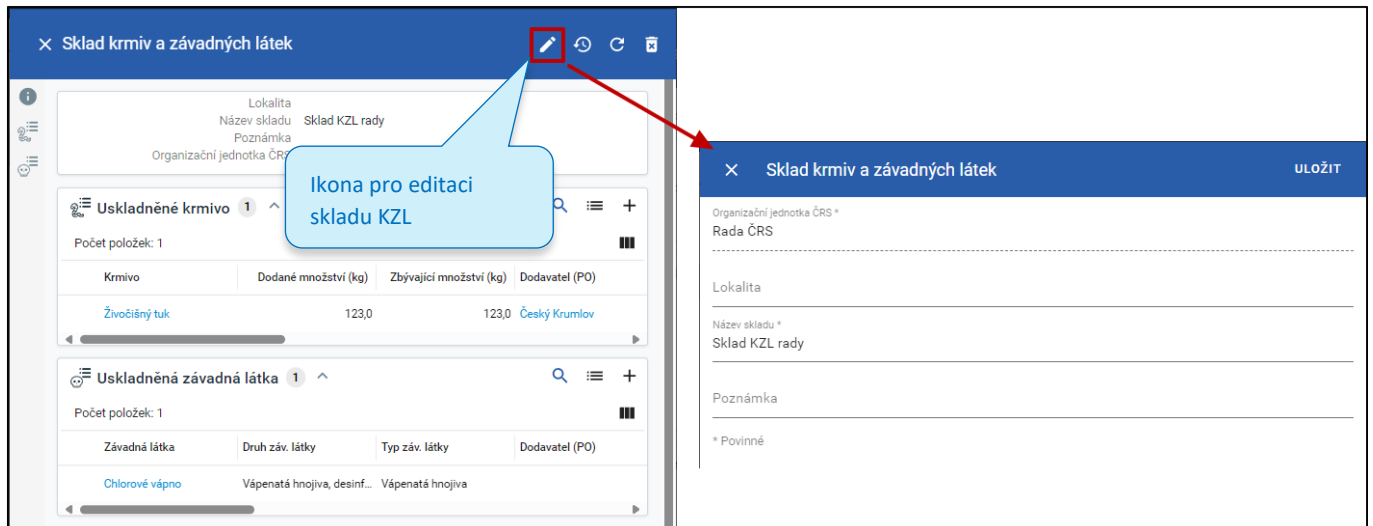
× Sklad krmiv a závadných látek

Lokalita
Název skladu Sklad KZL rady
Poznámka
Organizační jednotka ČRS

Ikona pro editaci skladu KZL

Uskladněné krmivo 1

Počet položek: 1

| Krmivo | Dodané množství (kg) | Zbývající množství (kg) | Dodavatel (PO) |
|---|---|---|---|
| Živočišný tuk | 123,0 | 123,0 | Český Krumlov |

Uskladněná závadná látka 1

Počet položek: 1

| Závadná látka | Druh záv. látky | Typ záv. látky | Dodavatel (PO) |
|---|---|---|---|
| Chlorové vápno | Vápenatá hnojiva, desinf... | Vápenatá hnojiva | |

× Sklad krmiv a závadných látek ULOŽIT

Organizační jednotka ČRS *
Rada ČRS

Lokalita

Název skladu *
Sklad KZL rady

Poznámka

* Povinné